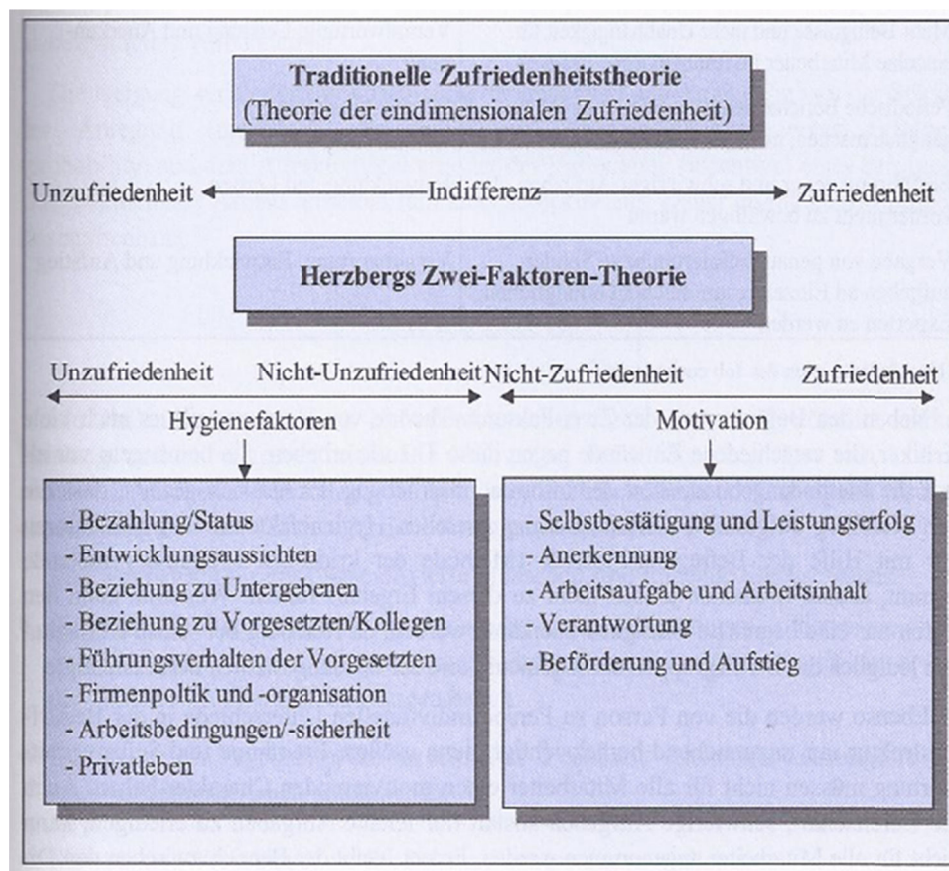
Traditionelle Zufriedenheitstheorie
(Theorie der eindimensionalen Zufriedenheit)

Unzufriedenheit ← Indifferenz → Zufriedenheit

Herzbergs Zwei-Faktoren-Theorie

Unzufriedenheit Nicht-Unzufriedenheit Nicht-Zufriedenheit Zufriedenheit

Hygienefaktoren

Motivation

- Bezahlung/Status
- Entwicklungsaussichten
- Beziehung zu Untergebenen
- Beziehung zu Vorgesetzten/Kollegen
- Führungsverhalten der Vorgesetzten
- Firmenpoltik und -organisation
- Arbeitsbedingungen/-sicherheit
- Privatleben

- Selbstbestätigung und Leistungserfolg
- Anerkennung
- Arbeitsaufgabe und Arbeitsinhalt
- Verantwortung
- Beförderung und Aufstieg